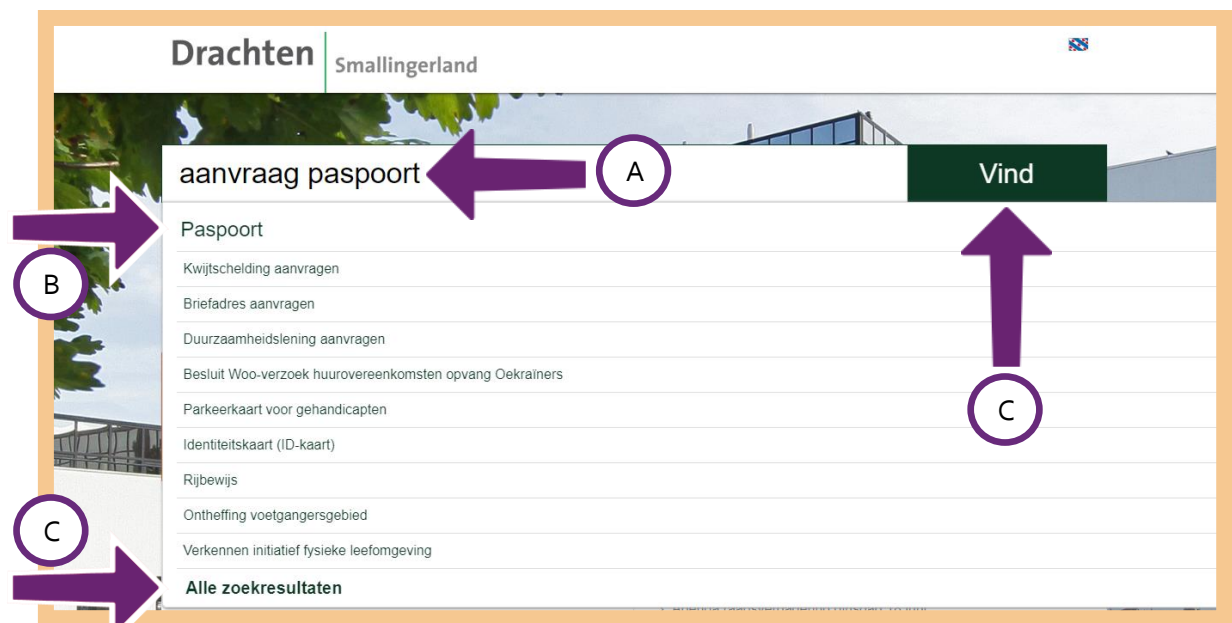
Drachten Smallingerland

aanvraag paspoort

A

Vind

Paspoort

B

Kwijtschelding aanvragen

Briefadres aanvragen

Duurzaamheidslening aanvragen

Besluit Woo-verzoek huurovereenkomsten opvang Oekraïners

Parkeerkaart voor gehandicapten

C

Identiteitskaart (ID-kaart)

Rijbewijs

Ontheffing voetgangersgebied

C

Verkennen initiatief fysieke leefomgeving

Alle zoekresultaten